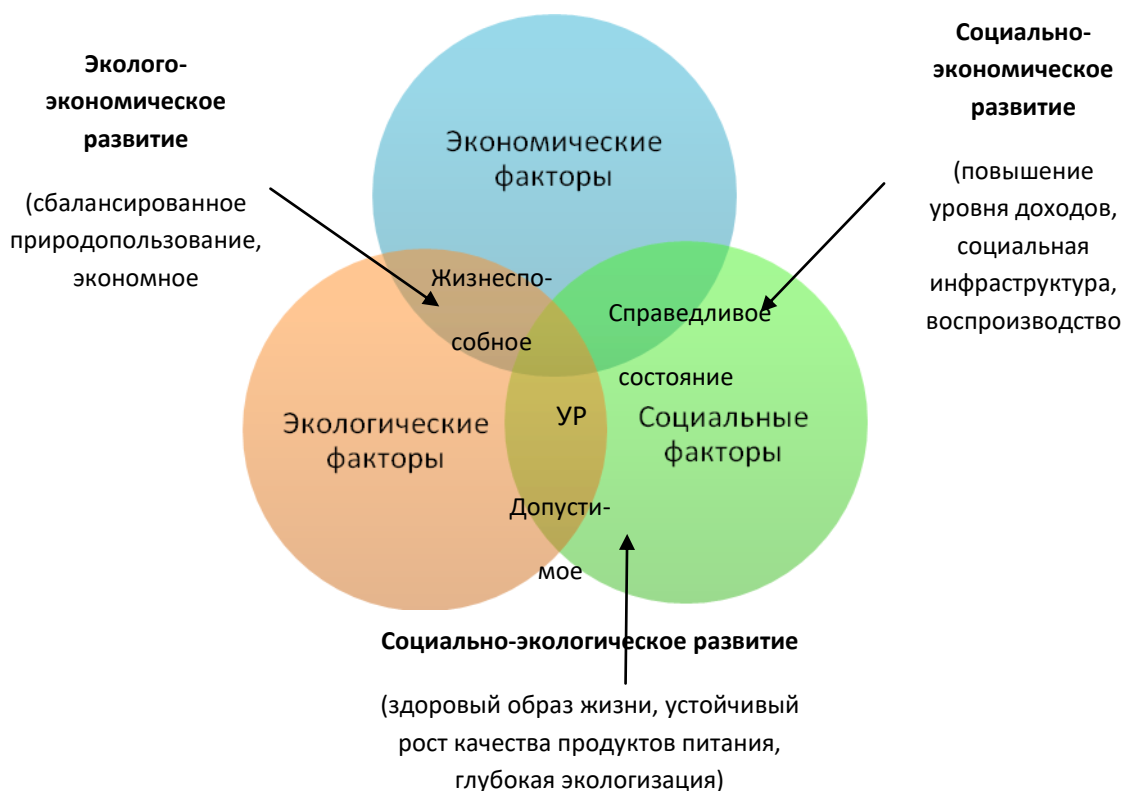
**Эколого-экономическое развитие**

(сбалансированное природопользование, экономное

Экономические факторы

**Социально-экономическое развитие**

(повышение уровня доходов, социальная инфраструктура, воспроизводство

Жизнеспособное

Справедливое состояние

УР

Экологические факторы

Социальные факторы

Допустимое

**Социально-экологическое развитие**

(здоровый образ жизни, устойчивый рост качества продуктов питания, глубокая экологизация)